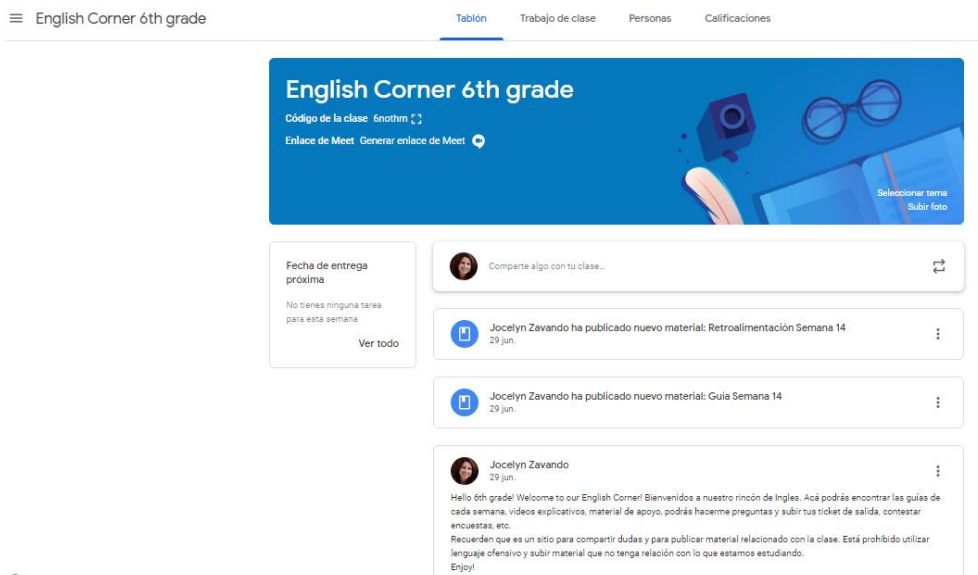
English Corner 6th grade

Tablón
Trabajo de clase
Personas
Calificaciones

English Corner 6th grade
Código de la clase 6nothm
Enlace de Meet Generar enlace de Meet

Seleccionar tema
Subir foto

Fecha de entrega próxima
No tienes ninguna tarea para esta semana
Ver todo

Comparte algo con tu clase...

Jocelyn Zavando ha publicado nuevo material: Retroalimentación Semana 14
29 jun.

Jocelyn Zavando ha publicado nuevo material: Guia Semana 14
29 jun.

Jocelyn Zavando
29 jun.
Hello 6th grade! Welcome to our English Corner! Bienvenidos a nuestro rincón de Ingles. Acá podrás encontrar las guías de cada semana, videos explicativos, material de apoyo, podrás hacerme preguntas y subir tus ticket de salida, contestar encuestas, etc.
Recuerden que es un sitio para compartir dudas y para publicar material relacionado con la clase. Está prohibido utilizar lenguaje ofensivo y subir material que no tenga relación con lo que estamos estudiando.
Enjoy!